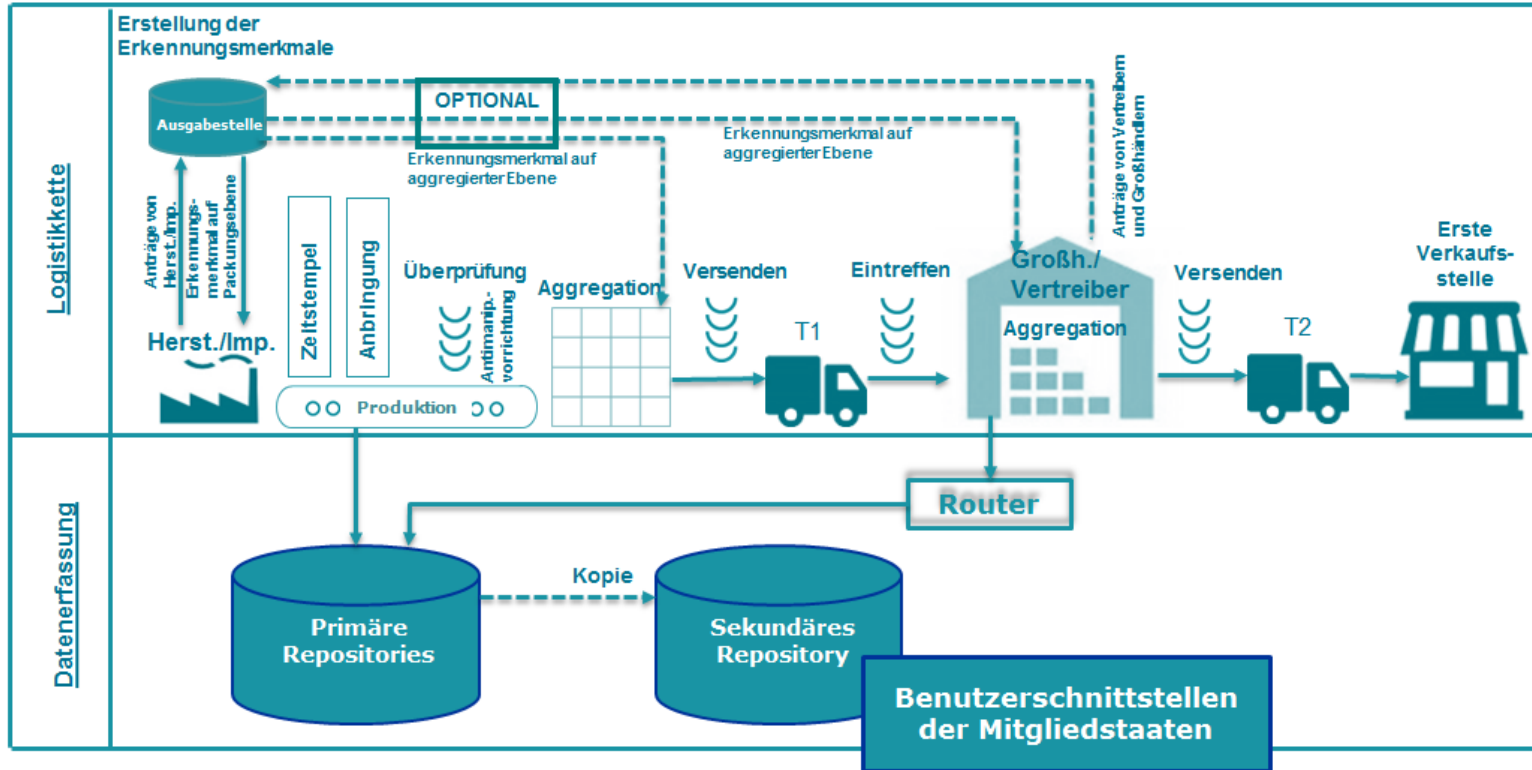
Logistikkette

Erstellung der Erkennungsmerkmale

Ausgabestelle

OPTIONAL

Erkennungsmerkmal auf aggregierterEbene

Erkennungsmerkmal auf aggregierterEbene

Anträge von Vertreibern und Großhändlern

Anträge von Herst./Imp.

Erkennungsmerkmal auf Packungsebene

Herst./Imp.

Zeitstempel

Anbringung

Überprüfung

Antimanip.-vorrichtung

Produktion

Aggregation

Versenden

T1

Eintreffen

Großh./ Vertreiber

Aggregation

Versenden

T2

Erste Verkaufsstelle

Datenerfassung

Router

Kopie

Primäre Repositories

Sekundäres Repository

Benutzerschnittstellen der Mitgliedstaaten